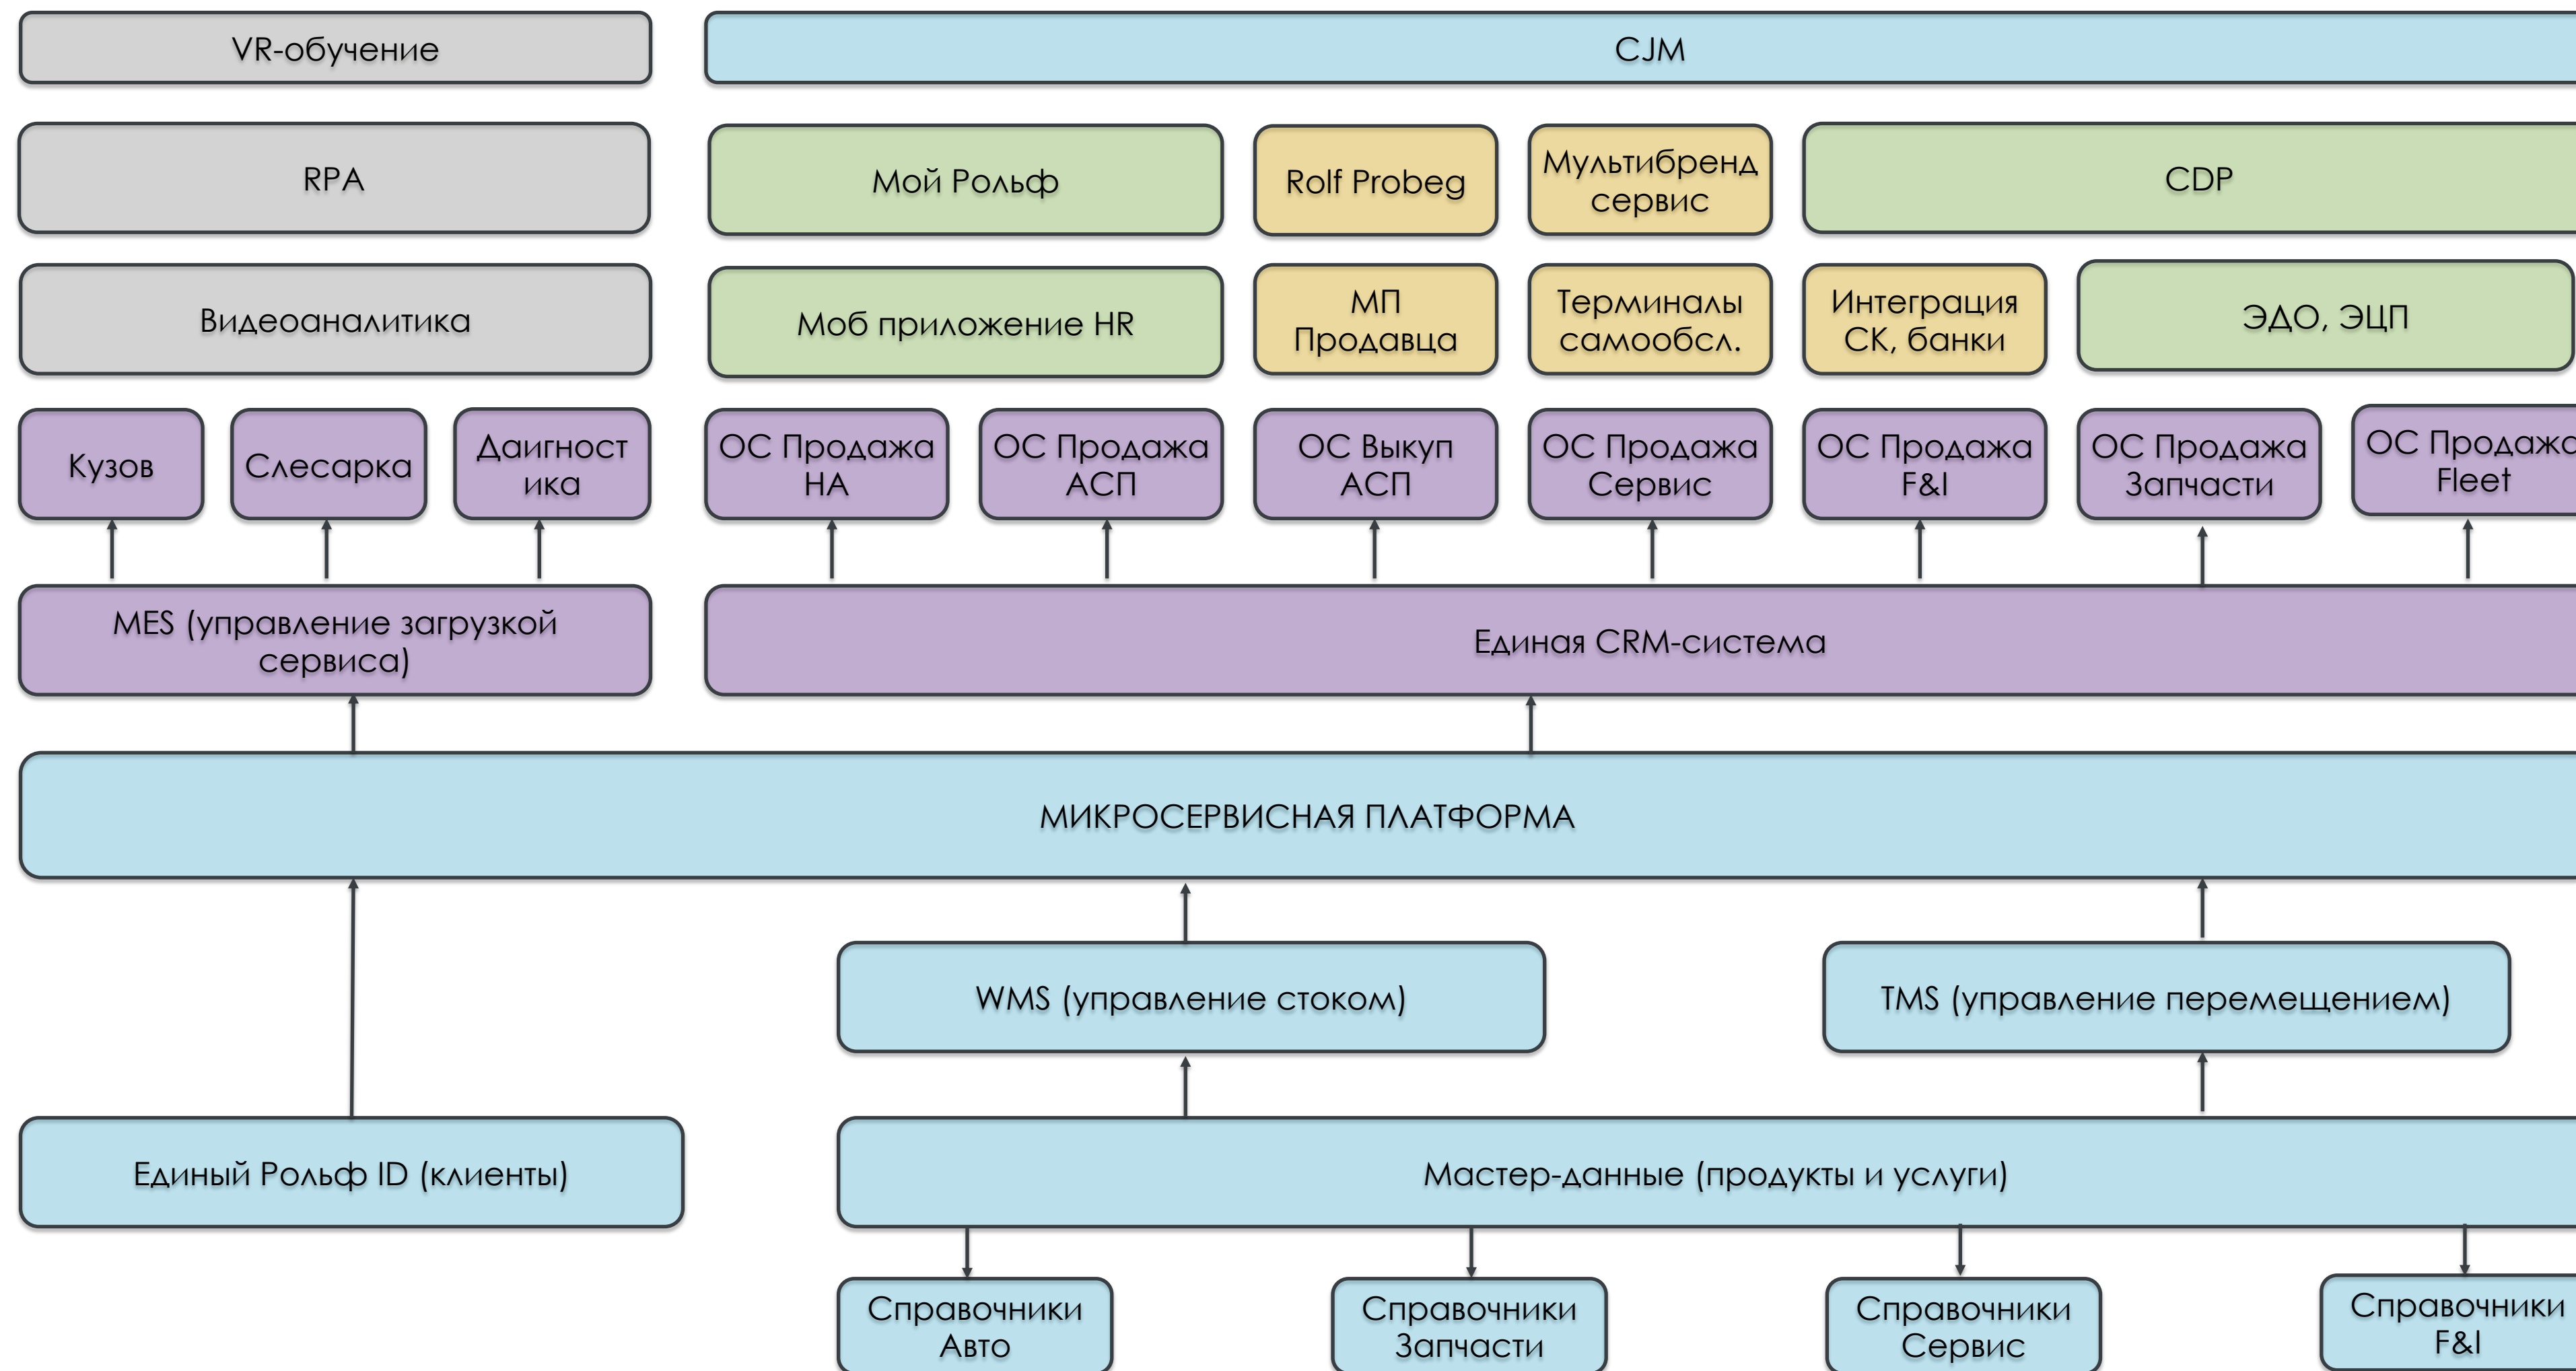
VR-обучение

CJM

RPA

Мой Рольф

Rolf Probeg

Мультибренд сервис

CDP

Видеоаналитика

Моб приложение HR

МП Продавца

Терминалы самообсл.

Интеграция СК, банки

ЭДО, ЭЦП

Кузов

Слесарка

Даигност ика

ОС Продажа НА

ОС Продажа АСП

ОС Выкуп АСП

ОС Продажа Сервис

ОС Продажа F&I

ОС Продажа Запчасти

ОС Продажа Fleet

MES (управление загрузкой сервиса)

Единая CRM-система

МИКРОСЕРВИСНАЯ ПЛАТФОРМА

WMS (управление стоком)

TMS (управление перемещением)

Единый Рольф ID (клиенты)

Мастер-данные (продукты и услуги)

Справочники Авто

Справочники Запчасти

Справочники Сервис

Справочники F&I